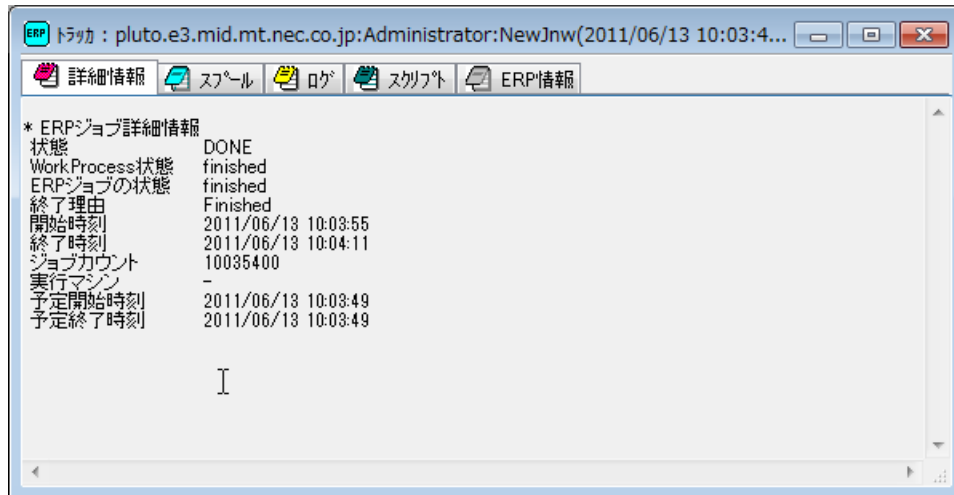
ERP ﾄﾗｯｶ : pluto.e3.mid.mt.nec.co.jp:Administrator:NewJnw(2011/06/13 10:03:4...

詳細情報 | ｽﾌﾟｰﾙ | ﾛｸﾞ | ｽｸﾘﾌﾟﾄ | ERP情報

* ERPジョブ詳細情報
| | |
|---|---|
| 状態 | DONE |
| WorkProcess状態 | finished |
| ERPジョブの状態 | finished |
| 終了理由 | Finished |
| 開始時刻 | 2011/06/13 10:03:55 |
| 終了時刻 | 2011/06/13 10:04:11 |
| ジョブカウント | 10035400 |
| 実行マシン | - |
| 予定開始時刻 | 2011/06/13 10:03:49 |
| 予定終了時刻 | 2011/06/13 10:03:49 |